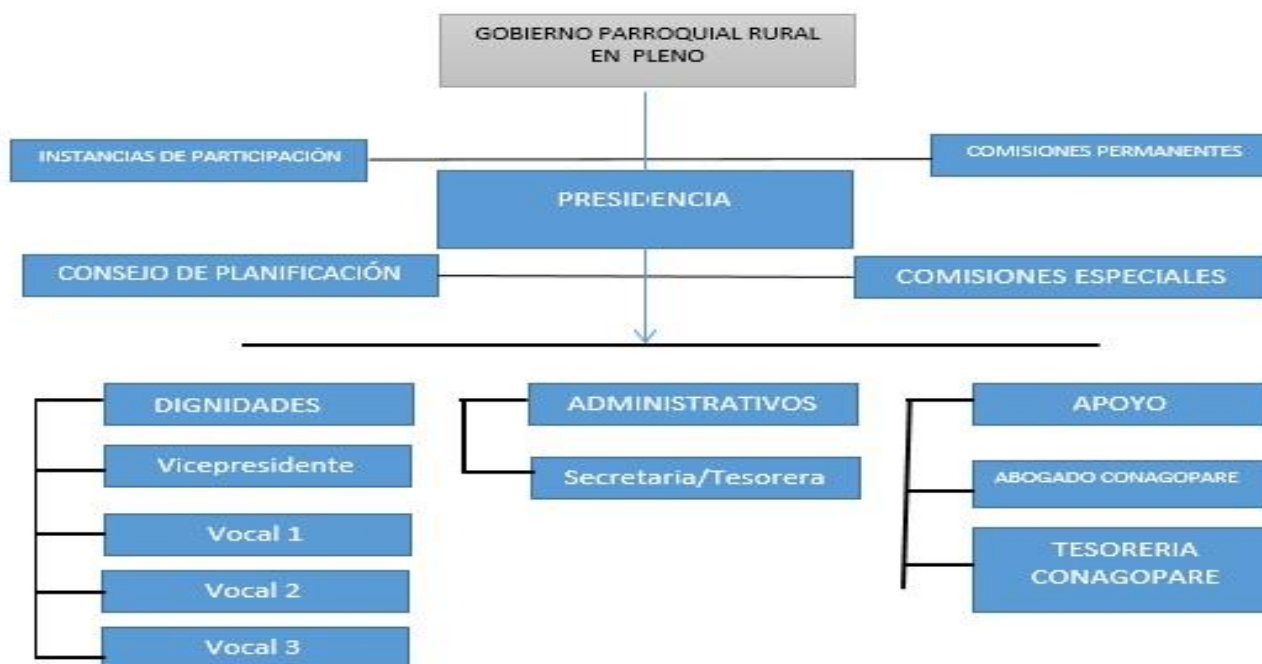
GOBIERNO PARROQUIAL RURAL EN PLENO

INSTANCIAS DE PARTICIPACIÓN

COMISIONES PERMANENTES

PRESIDENCIA

CONSEJO DE PLANIFICACIÓN

COMISIONES ESPECIALES

DIGNIDADES

Vicepresidente

Vocal 1

Vocal 2

Vocal 3

ADMINISTRATIVOS

Secretaria/Tesorera

APOYO

ABOGADO CONAGOPARE

TESORERIA CONAGOPARE